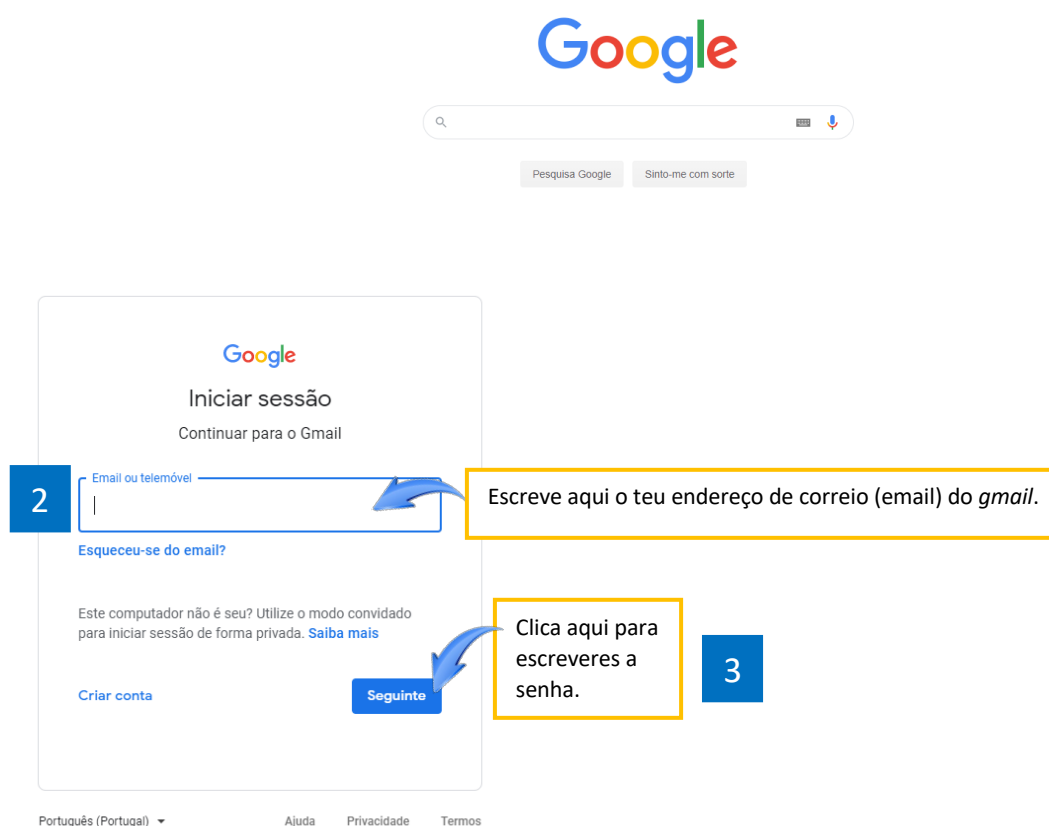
Google

Pesquisa Google

Sinto-me com sorte

Google

Iniciar sessão

Continuar para o Gmail

2

Email ou telemóvel

Escreve aqui o teu endereço de correio (email) do *gmail*.

Esqueceu-se do email?

Este computador não é seu? Utilize o modo convidado para iniciar sessão de forma privada. Saiba mais

Clica aqui para escreveres a senha.

3

Criar conta

Seguinte

Português (Portugal)

Ajuda

Privacidade

Termos